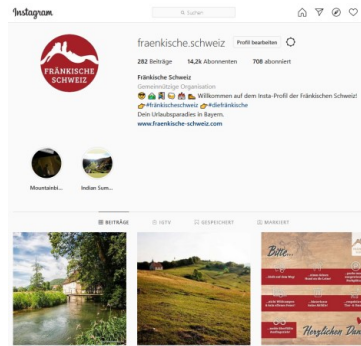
Instagram

Suchen

FRÄNKISCHE SCHWEIZ

fraenkische.schweiz Profil bearbeiten

282 Beiträge 14,2k Abonnenten 708 abonniert

Fränkische Schweiz
Gemeinnützige Organisation
Willkommen auf dem Insta-Profil der Fränkischen Schweiz!
#fränkischeschweiz #diefränkische
Dein Urlaubsparadies in Bayern.
www.fraenkische-schweiz.com

Mountainbi... Indian Sum...

BEITRÄGE IGTV GESPEICHERT MARKIERT

Bitte...

Herzlichen Dan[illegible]